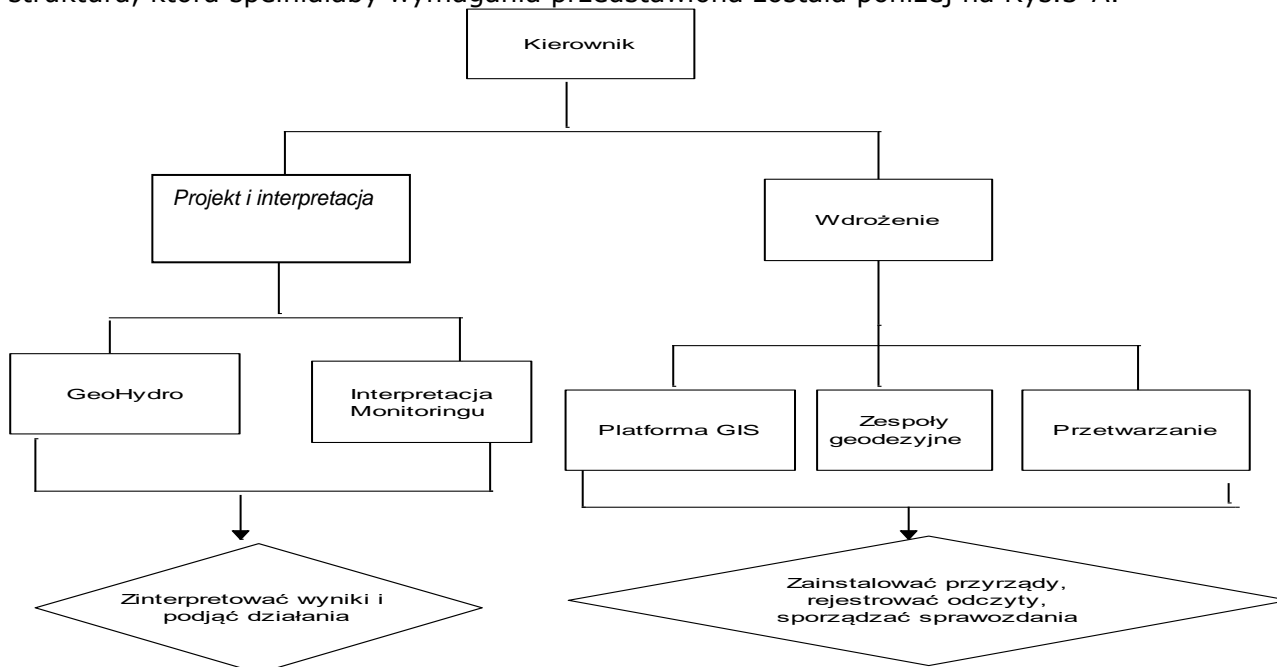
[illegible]

Kierownik

Projekt i interpretacja

Wdrożenie

GeoHydro

Interpretacja Monitoringu

Platforma GIS

Zespoły geodezyjne

Przetwarzanie

Zinterpretować wyniki i podjąć działania

Zainstalować przyrządy, rejestrować odczyty, sporządzać sprawozdania